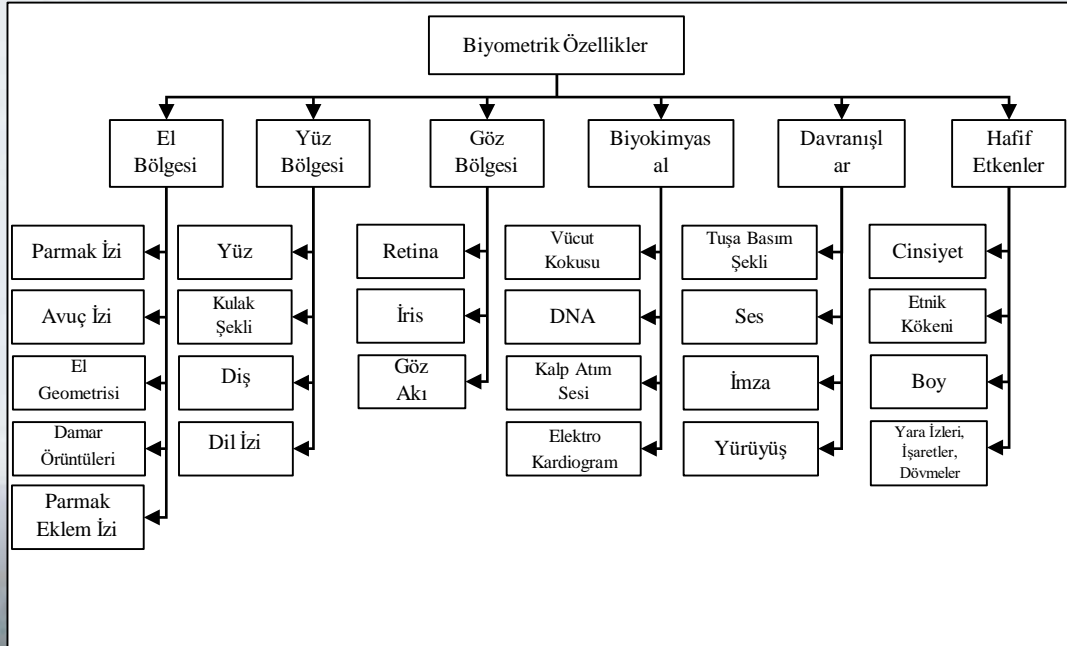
Biyometrik Özellikler

El Bölgesi

Parmak İzi

Avuç İzi

El Geometrisi

Damar Örüntüleri

Parmak Eklem İzi

Yüz Bölgesi

Yüz

Kulak Şekli

Diş

Dil İzi

Göz Bölgesi

Retina

İris

Göz Akı

Biyokimyas al

Vücut Kokusu

DNA

Kalp Atım Sesi

Elektro Kardiogram

Davranışl ar

Tuşa Basım Şekli

Ses

İmza

Yürüyüş

Hafif Etkenler

Cinsiyet

Etnik Kökeni

Boy

Yara İzleri, İşaretler, Dövmeler